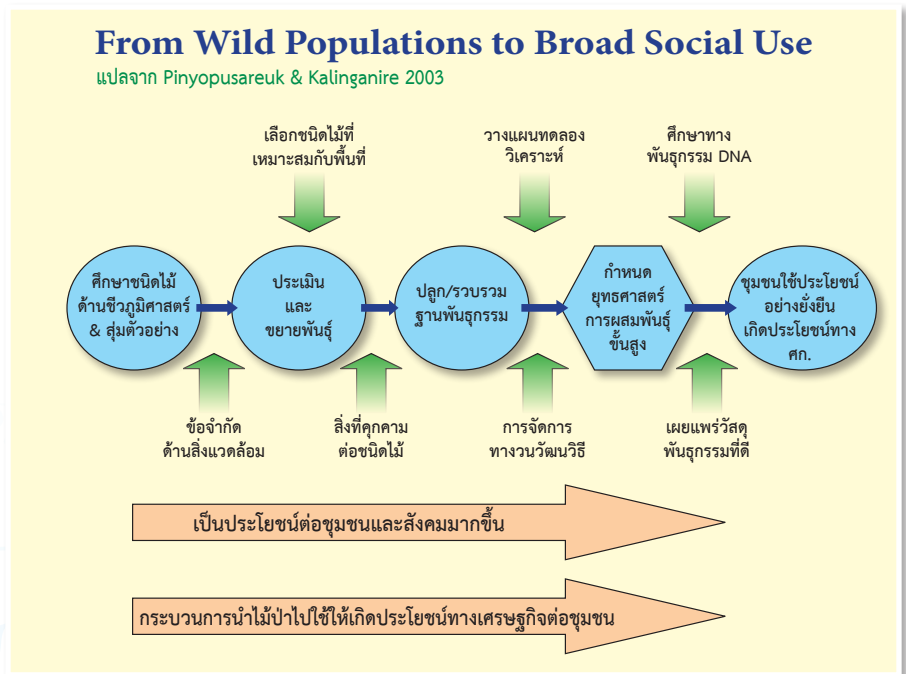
From Wild Populations to Broad Social Use
แปลจาก Pinyopusareuk & Kalinganire 2003

เลือกชนิดไม้ที่เหมาะสมกับพื้นที่

วางแผนทดลอง วิเคราะห์

ศึกษาทางพันธุกรรม DNA

ศึกษาชนิดไม้ด้านชีวภูมิศาสตร์ & สุ่มตัวอย่าง

ประเมิน และ ขยายพันธุ์

ปลูก/รวบรวมฐานพันธุกรรม

กำหนดยุทธศาสตร์การผสมพันธุ์ขั้นสูง

ชุมชนใช้ประโยชน์อย่างยั่งยืน เกิดประโยชน์ทาง ศก.

ข้อจำกัดด้านสิ่งแวดล้อม

สิ่งที่คุกคามต่อชนิดไม้

การจัดการทางวนวัฒนวิธี

เผยแพร่วัสดุพันธุกรรมที่ดี

เป็นประโยชน์ต่อชุมชนและสังคมมากขึ้น

กระบวนการนำไม้ป่าไปใช้ให้เกิดประโยชน์ทางเศรษฐกิจต่อชุมชน